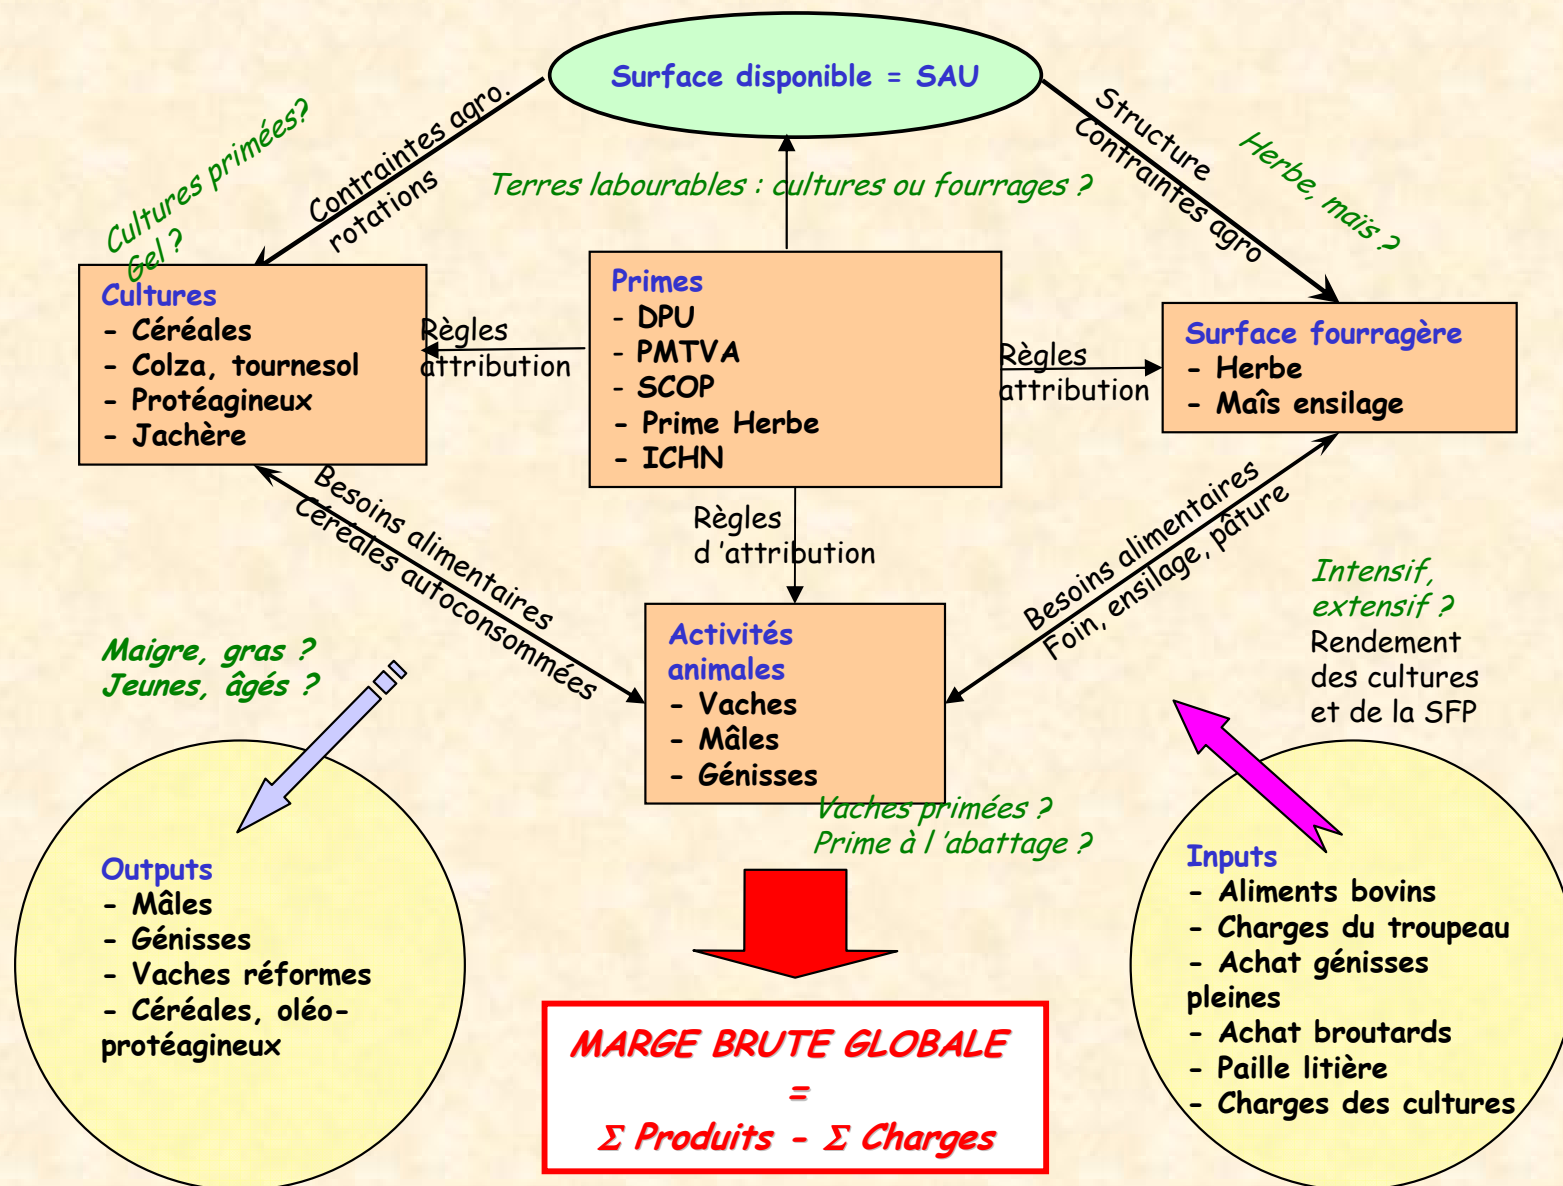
Surface disponible = SAU

Cultures primées ?
Gel ?

Contraintes agro.
rotations

Terres labourables : cultures ou fourrages ?

Structure
Contraintes agro

Herbe, maïs ?

Cultures
- Céréales
- Colza, tournesol
- Protéagineux
- Jachère

Règles
attribution

Primes
- DPU
- PMTVA
- SCOP
- Prime Herbe
- ICHN

Règles
attribution

Surface fourragère
- Herbe
- Maïs ensilage

Besoins alimentaires
Céréales autoconsommées

Règles
d 'attribution

Besoins alimentaires
Foin, ensilage, pâture

Intensif,
extensif ?
Rendement
des cultures
et de la SFP

Maigre, gras ?
Jeunes, âgés ?

Activités
animales
- Vaches
- Mâles
- Génisses

Vaches primées ?
Prime à l 'abattage ?

Outputs
- Mâles
- Génisses
- Vaches réformes
- Céréales, oléo-protéagineux

MARGE BRUTE GLOBALE
=
$\Sigma$ Produits - $\Sigma$ Charges

Inputs
- Aliments bovins
- Charges du troupeau
- Achat génisses pleines
- Achat broutards
- Paille litière
- Charges des cultures